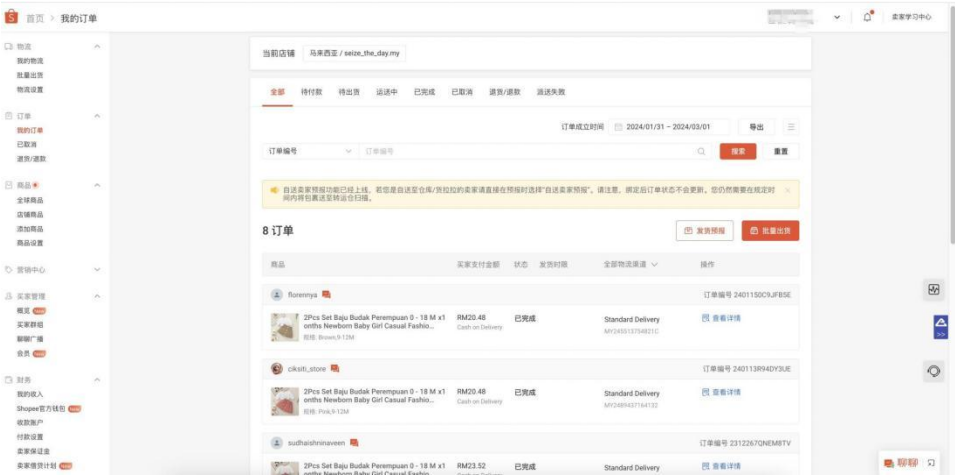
首页 > 我的订单

卖家学习中心

物流
我的物流
批量出货
物流设置

订单
我的订单
已取消
退货/退款

商品
全球商品
店铺商品
添加商品
商品设置

营销中心

买家管理
概览
买家群组
聊聊广播
会员

财务
我的收入
Shopee官方钱包
收款账户
付款设置
卖家保证金
卖家信贷计划

当前店铺 马来西亚 / seize_the_day.my

全部 待付款 待出货 运送中 已完成 已取消 退货/退款 运送失败

订单成立时间 2024/01/31 - 2024/03/01 导出

订单编号 订单编号 搜索 重置

自送卖家预报功能已经上线。若您是自送至仓库/货拉拉的卖家请直接在预报时选择"自送卖家预报"。请注意，绑定后订单状态不会更新，您仍需要在规定时间内将包裹送至转运仓扫描。

8 订单 发货预报 批量出货

| 商品 | 买家支付金额 | 状态 | 发货时限 | 全部物流渠道 | 操作 |
|---|---|---|---|---|---|
| florennya | | | | | 订单编号 240115SC9JFB5E |
| 2Pcs Set Baju Budak Perempuan 0 - 18 M x1 onths Newborn Baby Girl Casual Fashio... 规格: Brown,9-12M | RM20.48 Cash on Delivery | 已完成 | | Standard Delivery MY2455137548210 | 查看详情 |
| ciksiti_store | | | | | 订单编号 240113R94DY3UE |
| 2Pcs Set Baju Budak Perempuan 0 - 18 M x1 onths Newborn Baby Girl Casual Fashio... 规格: Pink,9-12M | RM20.48 Cash on Delivery | 已完成 | | Standard Delivery MY2489437164132 | 查看详情 |
| sudhaishninaveen | | | | | 订单编号 2312267QNEM8TV |
| 2Pcs Set Baju Budak Perempuan 0 - 18 M x1 onths Newborn Baby Girl Casual Fashio... | RM23.52 | 已完成 | | Standard Delivery | 查看详情 |

聊聊